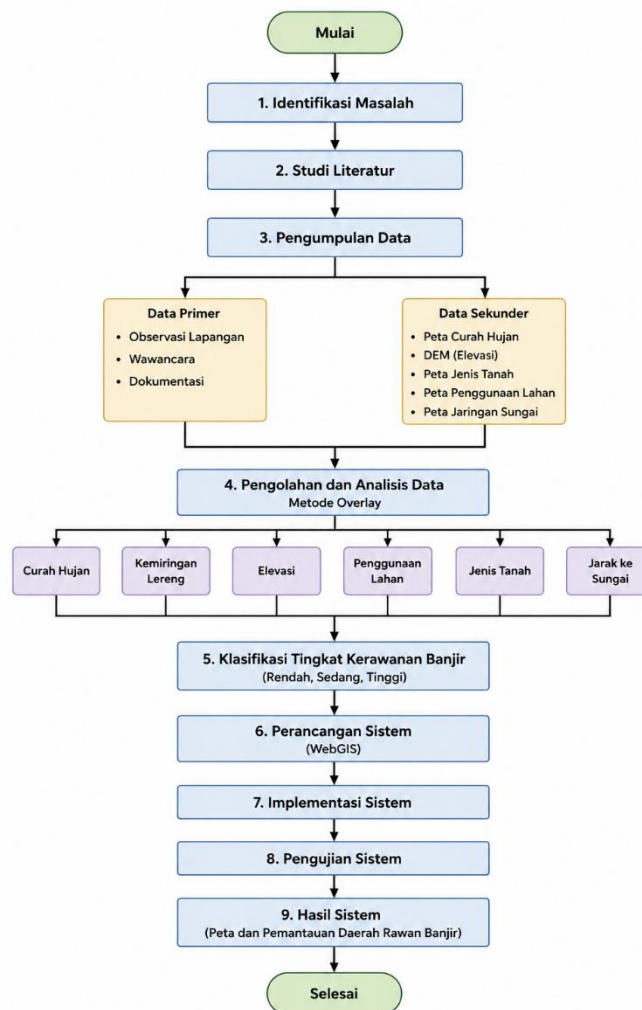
Mulai

1. Identifikasi Masalah

2. Studi Literatur

3. Pengumpulan Data

Data Primer
- Observasi Lapangan
- Wawancara
- Dokumentasi

Data Sekunder
- Peta Curah Hujan
- DEM (Elevasi)
- Peta Jenis Tanah
- Peta Penggunaan Lahan
- Peta Jaringan Sungai

4. Pengolahan dan Analisis Data
Metode Overlay

Curah Hujan

Kemiringan Lereng

Elevasi

Penggunaan Lahan

Jenis Tanah

Jarak ke Sungai

5. Klasifikasi Tingkat Kerawanan Banjir
(Rendah, Sedang, Tinggi)

6. Perancangan Sistem
(WebGIS)

7. Implementasi Sistem

8. Pengujian Sistem

9. Hasil Sistem
(Peta dan Pemantauan Daerah Rawan Banjir)

Selesai